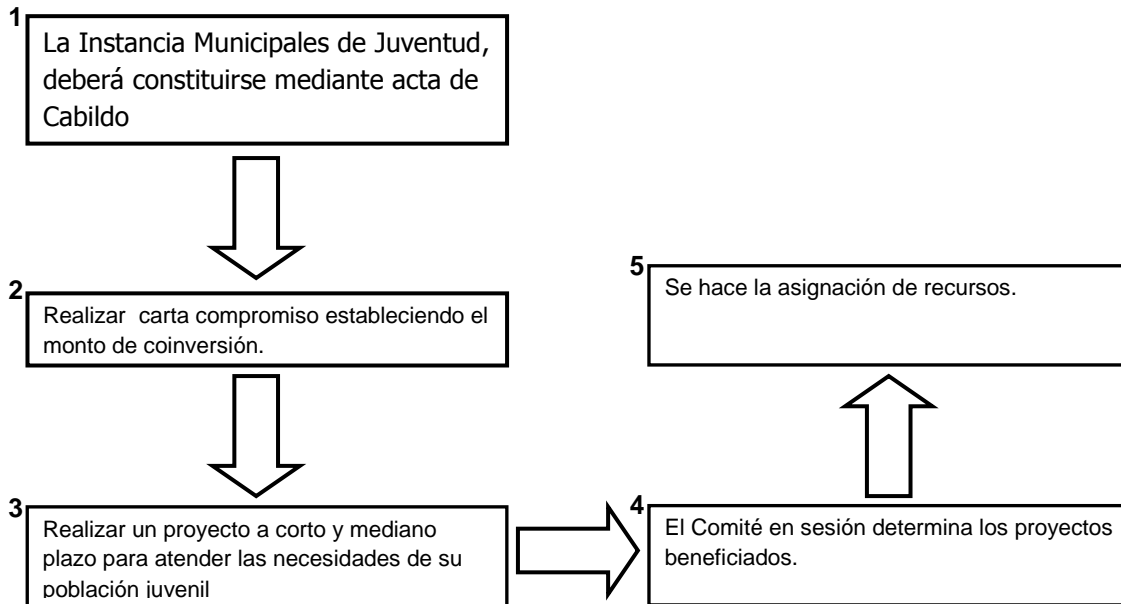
1

La Instancia Municipales de Juventud, deberá constituirse mediante acta de Cabildo

2

Realizar carta compromiso estableciendo el monto de coinversión.

3

Realizar un proyecto a corto y mediano plazo para atender las necesidades de su población juvenil

4

El Comité en sesión determina los proyectos beneficiados.

5

Se hace la asignación de recursos.